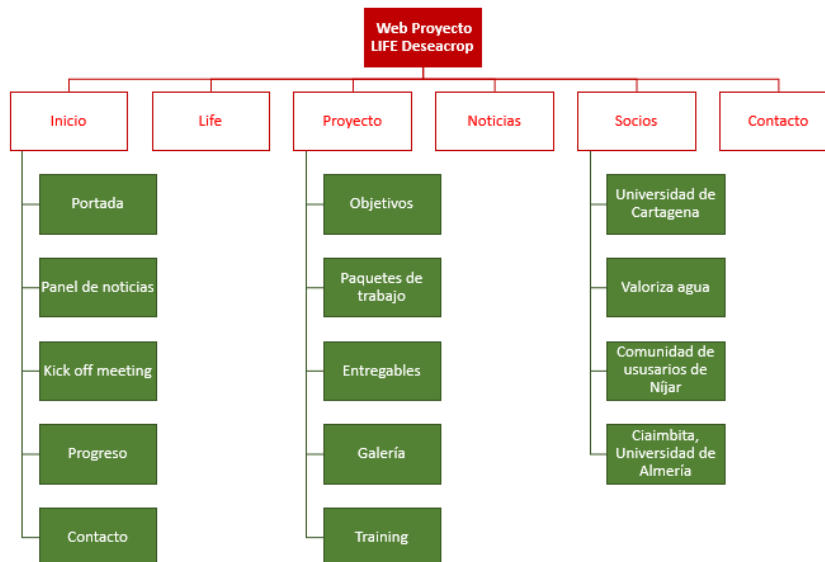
Web Proyecto LIFE Deseacrop

Inicio

Portada

Panel de noticias

Kick off meeting

Progreso

Contacto

Life

Proyecto

Objetivos

Paquetes de trabajo

Entregables

Galería

Training

Noticias

Socios

Universidad de Cartagena

Valoriza agua

Comunidad de ususarios de Níjar

Ciaimbita, Universidad de Almería

Contacto